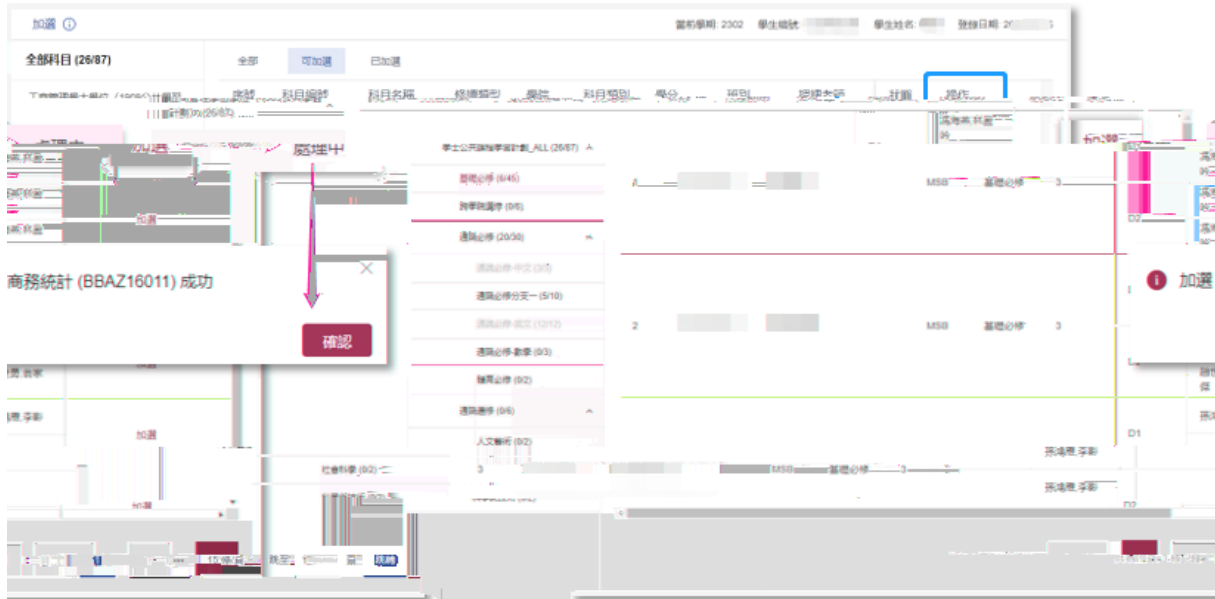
加選

當前學期: 2302 學生編號: 學生姓名: 登錄日期: 20

全部科目 (26/87)

全部 可加選 已加選

序號 科目編號 科目名稱 修讀類型 學院 科目類別 學分 班別 授課老師 狀態 操作

學士公共課程學習計劃_ALL (26/87)

專業必修 (6/45)

跨學院選修 (0/6)

通識必修 (20/30)

通識必修-中文 (3/3)

通識必修-英文一 (5/10)

通識必修-英文 (12/12)

通識必修-數學 (0/3)

體育必修 (0/2)

通識選修 (0/6)

人文藝術 (0/2)

社會科學 (0/2)

處理中

加選

商務統計 (BBAZ16011) 成功

確認

1 MSB 基礎必修 3

2 MSB 基礎必修 3

3 MSB 基礎必修 3

加選

D1

D2

加選

孫鴻雁,李剛

孫鴻雁,李剛